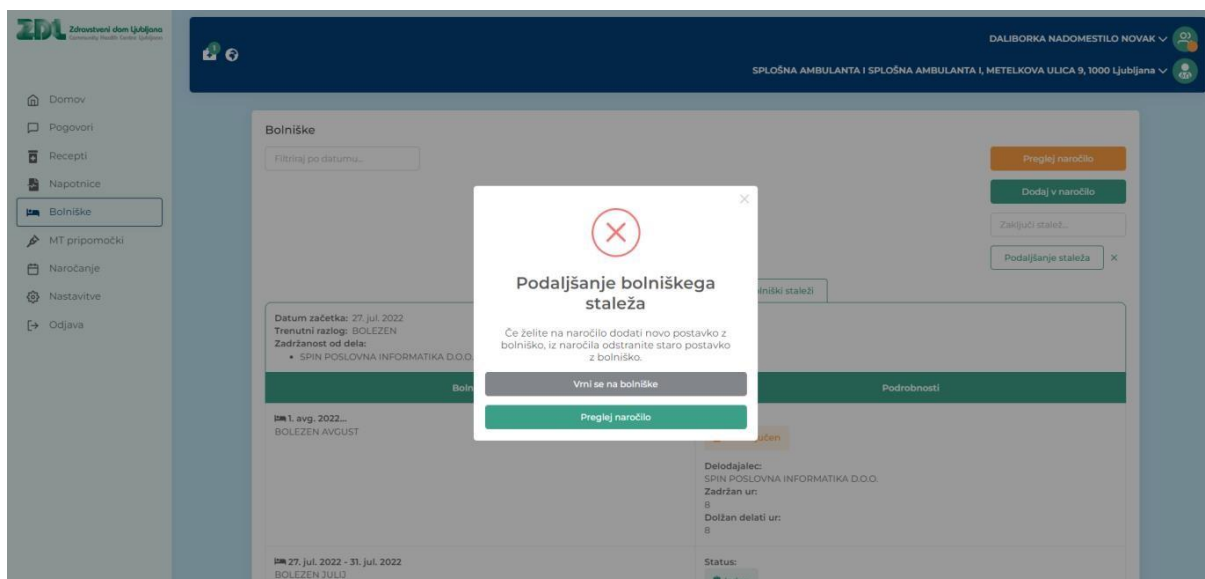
ZDL Zdravstveni dom Ljubljana
Community Health Centre Ljubljana

1

DALIBORKA NADOMESTILO NOVAK
SPLOŠNA AMBULANTA I SPLOŠNA AMBULANTA I, METELKOVA ULICA 9, 1000 Ljubljana

Domov
Pogovori
Recepti
Napotnice
Bolniške
MT pripomočki
Naročanje
Nastavitve
Odjava

Bolniške

Filtriraj po datumu...

Preglej naročilo
Dodaj v naročilo
Zaključi stalež...
Podaljšanje staleža ×

lniški staleži

Datum začetka: 27. jul. 2022
Trenutni razlog: BOLEZEN
Zadržanost od dela:
• SPIN POSLOVNA INFORMATIKA D.O.O.

Boln
Podrobnosti

1. avg. 2022...
BOLEZEN AVGUST

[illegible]čen

Delodajalec:
SPIN POSLOVNA INFORMATIKA D.O.O.
Zadržan ur:
8
Dolžan delati ur:
8

27. jul. 2022 - 31. jul. 2022
BOLEZEN JULIJ

Status:

×
Podaljšanje bolniškega staleža
Če želite na naročilo dodati novo postavko z bolniško, iz naročila odstranite staro postavko z bolniško.
Vrni se na bolniške
Preglej naročilo